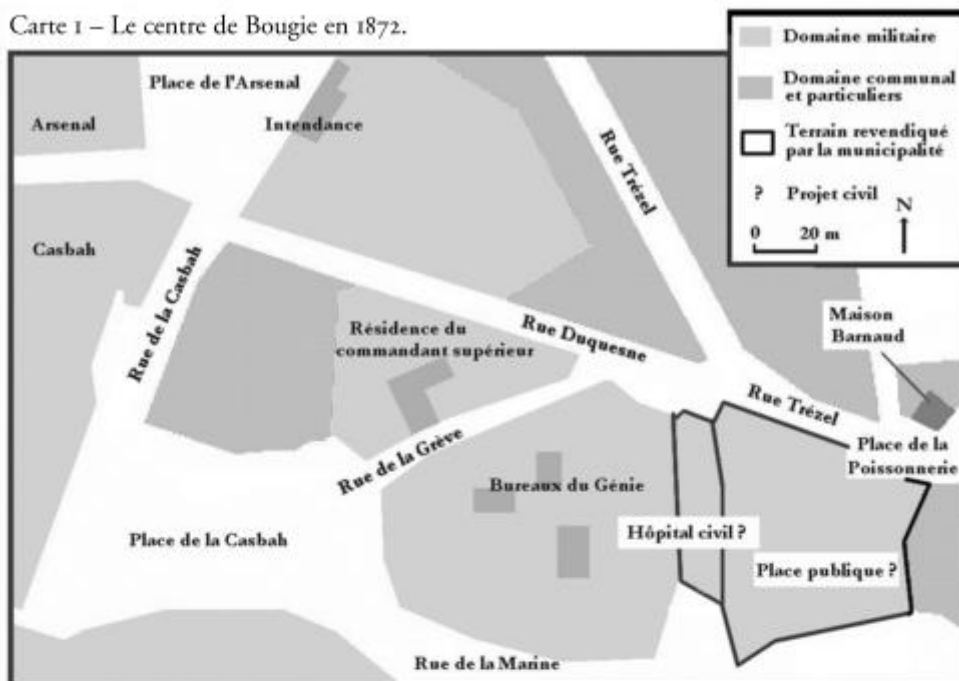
Carte 1 – Le centre de Bougie en 1872.

Domaine militaire

Domaine communal et particuliers

Terrain revendiqué par la municipalité

? Projet civil

N

0 20 m

Place de l'Arsenal

Arsenal

Intendance

Rue Trézel

Casbah

Rue de la Casbah

Résidence du commandant supérieur

Rue Duquesne

Maison Barnaud

Rue Trézel

Place de la Poissonnerie

Rue de la Grève

Bureaux du Génie

Hôpital civil ?

Place de la Casbah

Place publique ?

Rue de la Marine